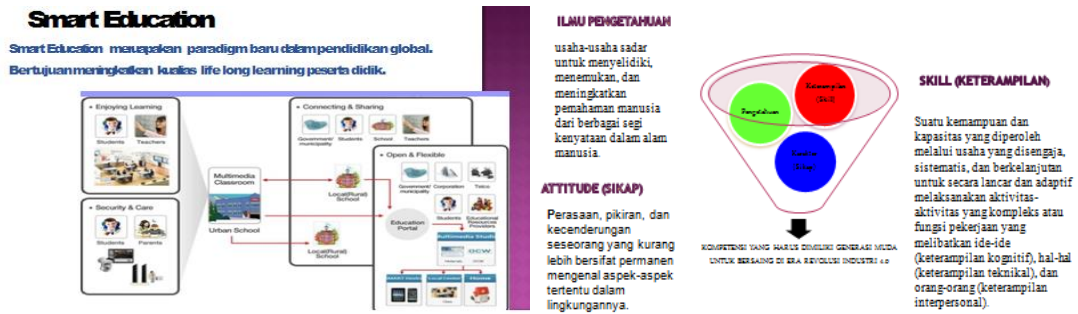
Smart Education

Smart Education merupakan paradigm baru dalam pendidikan global. Bertujuan meningkatkan kualitas life long learning peserta didik.

• Enjoying Learning

Students Teachers

• Connecting & Sharing

Government/ municipality Students School Teachers

• Open & Flexible

Government/ municipality Corporation Telco

Multimedia Classroom

Local(Rural) School

Urban School

Education Portal

Students Educational Resources Providers

Multimedia Studio

Local(Rural) School

• Security & Care

Students Parents

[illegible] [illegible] Home

ILMU PENGETAHUAN

usaha-usaha sadar untuk menyelidiki, menemukan, dan meningkatkan pemahaman manusia dari berbagai segi kenyataan dalam alam manusia.

ATTITUDE (SIKAP)

Perasaan, pikiran, dan kecenderungan seseorang yang kurang lebih bersifat permanen mengenal aspek-aspek tertentu dalam lingkungannya.

Pengetahuan

Keterampilan (Skill)

Kualitas (Sikap)

KOMPETENSI YANG HARUS DIMILIKI GENERASI MUDA UNTUK BERSAING DI ERA REVOLUSI INDUSTRI 4.0

SKILL (KETERAMPILAN)

Suatu kemampuan dan kapasitas yang diperoleh melalui usaha yang disengaja, sistematis, dan berkelanjutan untuk secara lancar dan adaptif melaksanakan aktivitas-aktivitas yang kompleks atau fungsi pekerjaan yang melibatkan ide-ide (keterampilan kognitif), hal-hal (keterampilan teknikal), dan orang-orang (keterampilan interpersonal).